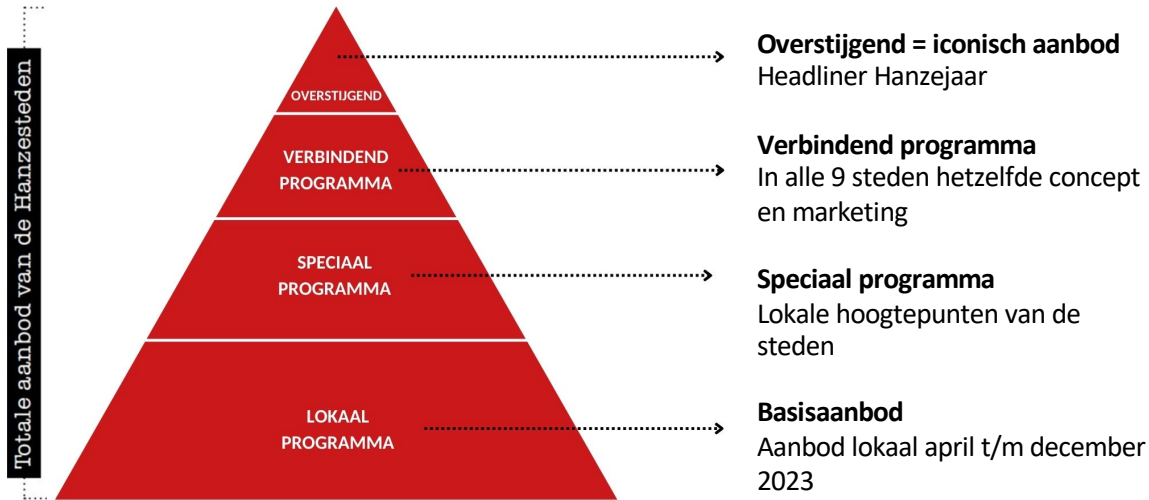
Totale aanbod van de Hanzesteden

OVERSTIJGEND

VERBINDEND PROGRAMMA

SPECIAAL PROGRAMMA

LOKAAL PROGRAMMA

**Overstijgend = iconisch aanbod**
Headliner Hanzejaar

**Verbindend programma**
In alle 9 steden hetzelfde concept en marketing

**Speciaal programma**
Lokale hoogtepunten van de steden

**Basisaanbod**
Aanbod lokaal april t/m december 2023